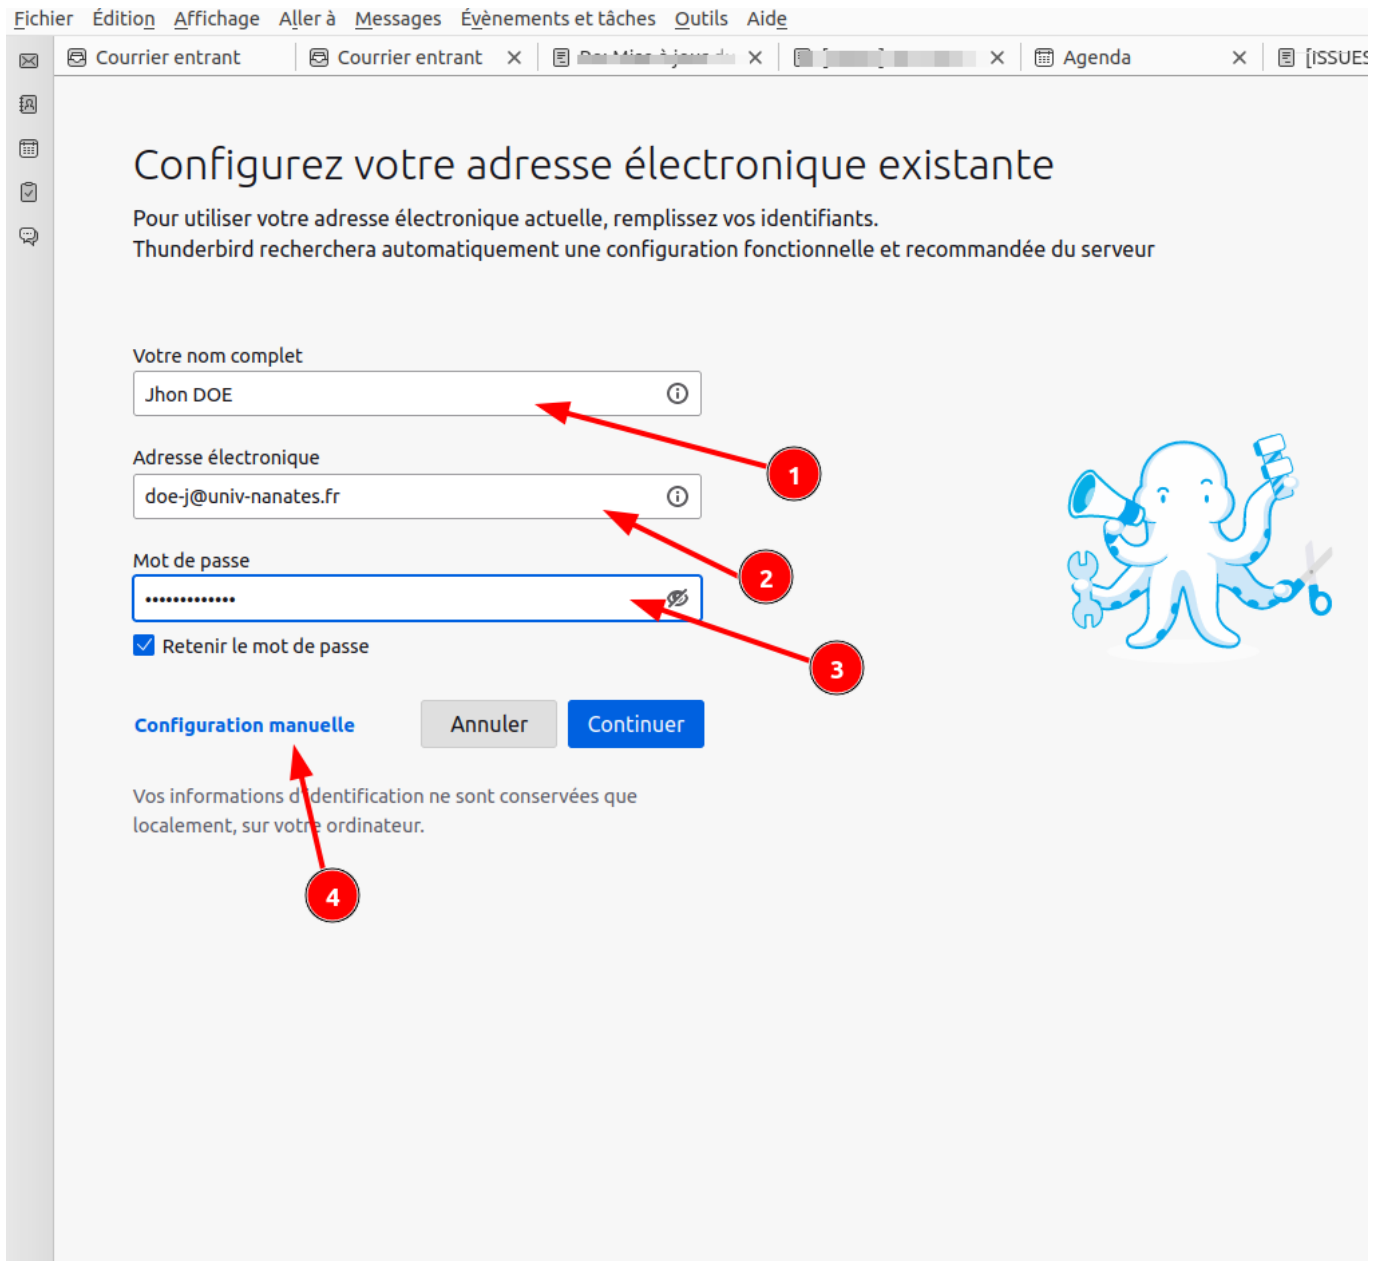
Fichier Édition Affichage Aller à Messages Évènements et tâches Outils Aide

Courrier entrant | Courrier entrant × | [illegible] × | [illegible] × | Agenda × | [ISSUES

Configurez votre adresse électronique existante

Pour utiliser votre adresse électronique actuelle, remplissez vos identifiants.
Thunderbird recherchera automatiquement une configuration fonctionnelle et recommandée du serveur

Votre nom complet
Jhon DOE

1

Adresse électronique
doe-j@univ-nanates.fr

2

Mot de passe
•••••••••••••

3

Retenir le mot de passe

Configuration manuelle Annuler Continuer

Vos informations d'identification ne sont conservées que localement, sur votre ordinateur.

4